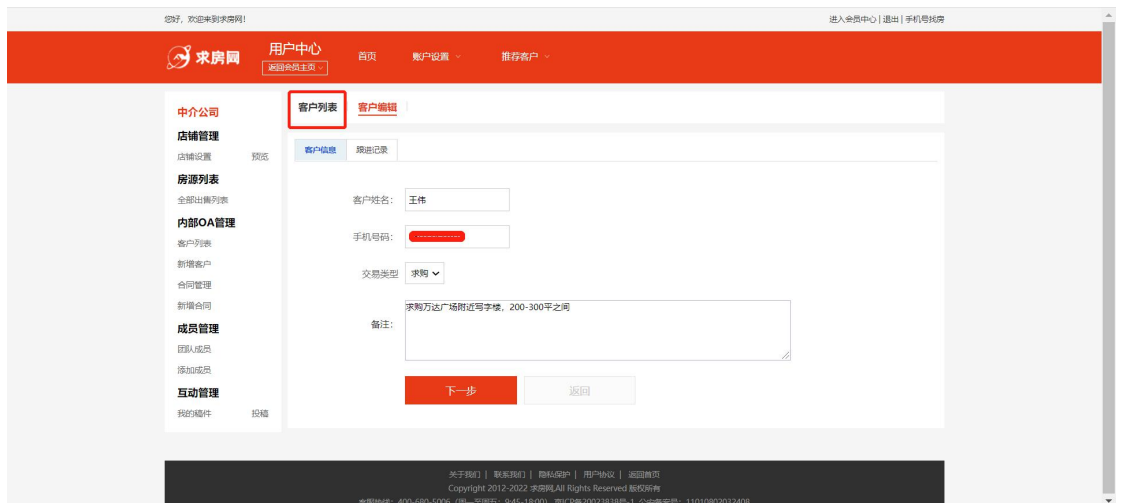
您好，欢迎来到求房网！

进入会员中心 | 退出 | 手机号找房

求房网

用户中心

返回会员主页

首页

账户设置

推荐客户

中介公司

店铺管理

店铺设置

预览

房源列表

全部出售列表

内部OA管理

客户列表

新增客户

合同管理

新增合同

成员管理

团队成员

添加成员

互动管理

我的稿件

投稿

客户列表

客户编辑

客户信息

跟进记录

客户姓名：

王伟

手机号码：

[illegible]

交易类型

求购

备注：

求购万达广场附近写字楼，200-300平之间

下一步

返回

关于我们 | 联系我们 | 隐私保护 | 用户协议 | 返回首页

Copyright 2012-2022 求房网.All Rights Reserved 版权所有

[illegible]